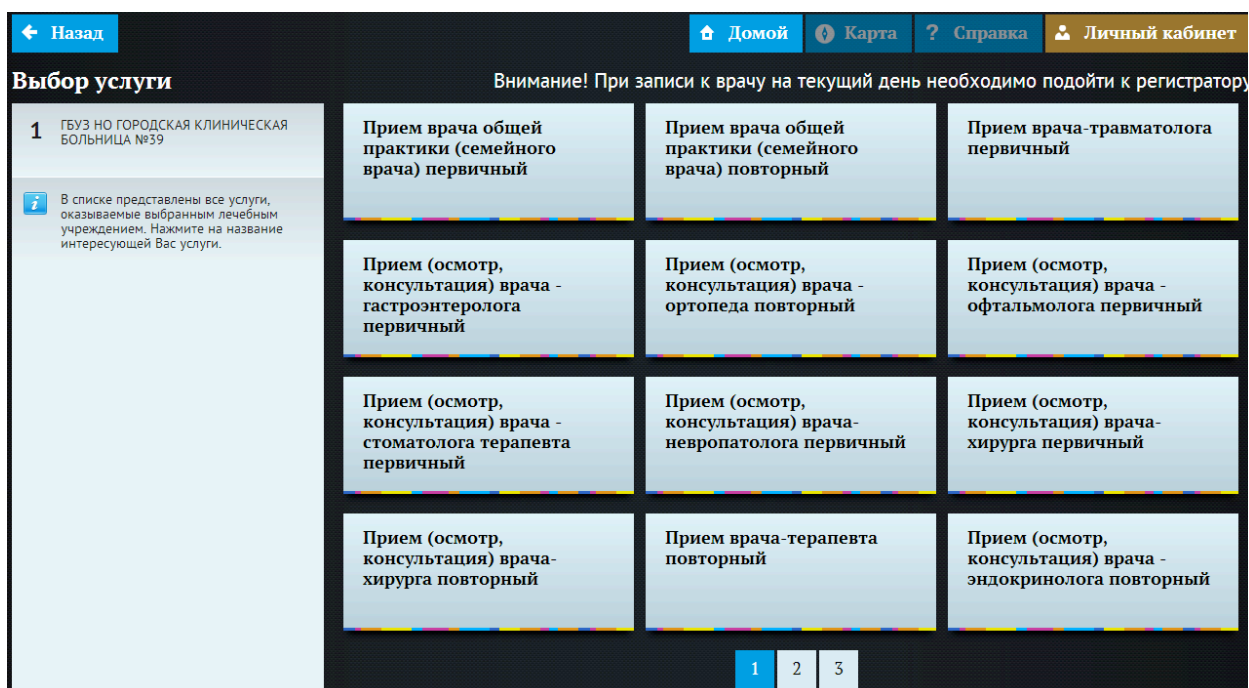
Назад

Домой

Карта

Справка

Личный кабинет

Выбор услуги

Внимание! При записи к врачу на текущий день необходимо подойти к регистратору

1 ГБУЗ НО ГОРОДСКАЯ КЛИНИЧЕСКАЯ БОЛЬНИЦА №39

В списке представлены все услуги, оказываемые выбранным лечебным учреждением. Нажмите на название интересующей Вас услуги.

Прием врача общей практики (семейного врача) первичный

Прием врача общей практики (семейного врача) повторный

Прием врача-травматолога первичный

Прием (осмотр, консультация) врача - гастроэнтеролога первичный

Прием (осмотр, консультация) врача - ортопеда повторный

Прием (осмотр, консультация) врача - офтальмолога первичный

Прием (осмотр, консультация) врача - стоматолога терапевта первичный

Прием (осмотр, консультация) врача-невропатолога первичный

Прием (осмотр, консультация) врача-хирурга первичный

Прием (осмотр, консультация) врача-хирурга повторный

Прием врача-терапевта повторный

Прием (осмотр, консультация) врача - эндокринолога повторный

1 2 3